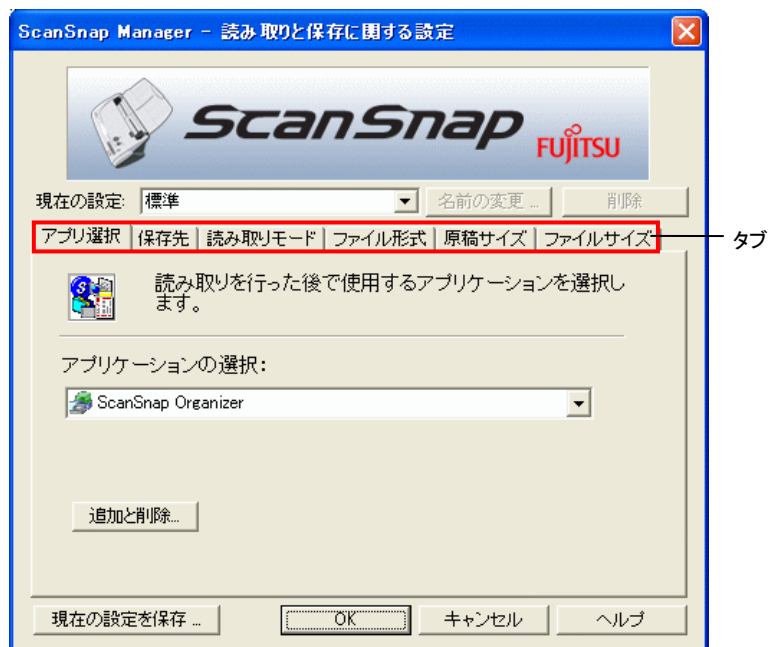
ScanSnap Manager － 読み取りと保存に関する設定

ScanSnap FUJITSU

現在の設定: 標準
名前の変更...
削除

アプリ選択 | 保存先 | 読み取りモード | ファイル形式 | 原稿サイズ | ファイルサイズ

タブ

読み取りを行った後で使用するアプリケーションを選択します。

アプリケーションの選択:

ScanSnap Organizer

追加と削除...

現在の設定を保存 ...
OK
キャンセル
ヘルプ